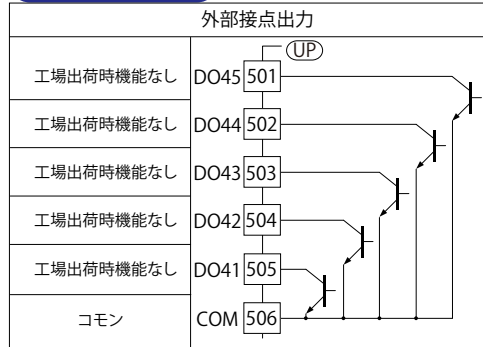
外部接点出力

UP

| | | |
|---|---|---|
| 工場出荷時機能なし | DO45 | 501 |
| 工場出荷時機能なし | DO44 | 502 |
| 工場出荷時機能なし | DO43 | 503 |
| 工場出荷時機能なし | DO42 | 504 |
| 工場出荷時機能なし | DO41 | 505 |
| コモン | COM | 506 |